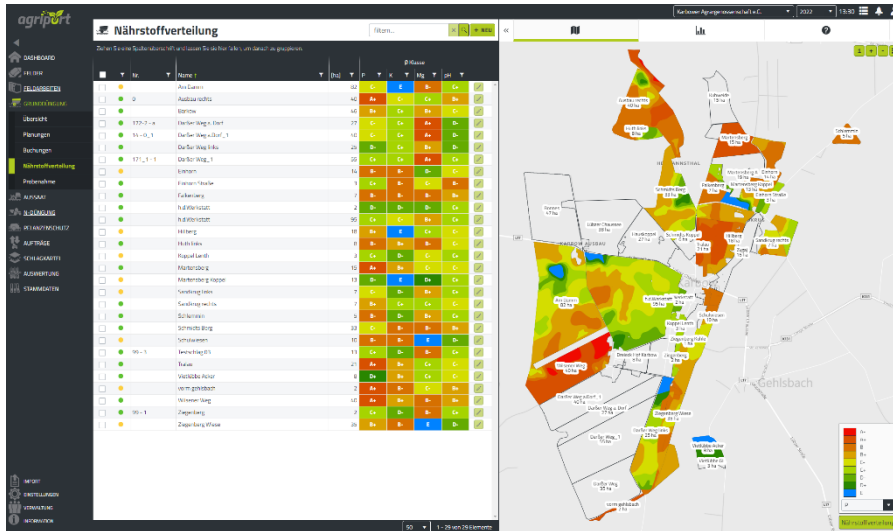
agriport

Karlsruher Agrargenossenschaft e.G. 2022 13:30

DASHBOARD
FELDER
FELDARBEITEN
GRUNDDÜNGUNG
Übersicht
Planungen
Buchungen
Nährstoffverteilung
Probenahme
AUSSAAT
N-DÜNGUNG
PFLANZENSCHUTZ
AUFTRÄGE
SCHLAGKARTEI
AUSWERTUNG
STAMMDATEN

IMPORT
EINSTELLUNGEN
VERWALTUNG
INFORMATION

Nährstoffverteilung

Filtern...

Ziehen Sie eine Spaltenüberschrift und lassen Sie die hier fallen, um danach zu gruppieren.

Ø Klasse

| | | Nr. | Name | [ha] | P | K | Mg | pH | |
|---|---|---|---|---|---|---|---|---|---|
| | | | Am Damm | 82 | C- | E | B- | C+ | |
| | | 0 | Ausbau rechts | 40 | A+ | E | B- | C+ | |
| | | | Bahnhof | 40 | B+ | C+ | C- | C+ | |
| | | 177 - 7 - a | Darfler Weg n. Dorf | 27 | C- | C+ | A+ | B+ | |
| | | 16 - 0 - 1 | Darfler Weg n. Dorf_1 | 10 | C+ | C- | A+ | D+ | |
| | | | Darfler Weg links | 20 | C+ | C+ | B- | C+ | |
| | | 171 - 1 - 1 | Darfler Weg_1 | 28 | C- | B- | C+ | C+ | |
| | | | Einhorn | 14 | B- | B- | D- | C+ | |
| | | | Eichener Straße | 9 | C+ | B- | C+ | C+ | |
| | | | Gutenberg | 7 | B- | C+ | D- | C+ | |
| | | | h. d. Kienstatt | 2 | D- | C+ | B- | C+ | |
| | | | h. d. Kienstatt | 95 | C+ | D- | B- | C+ | |
| | | | Hilberg | 18 | B+ | E | B- | C+ | |
| | | | Hufe links | 21 | B+ | C- | C+ | C+ | |
| | | | Koppel Lemh | 9 | C+ | D- | C+ | C+ | |
| | | | Martensberg | 15 | A+ | B+ | C- | C+ | |
| | | | Martensberg Koppel | 13 | B- | C+ | B+ | D+ | |
| | | | Sandberg links | 7 | B+ | C- | B- | C+ | |
| | | | Sandberg rechts | 7 | B- | C+ | B- | C+ | |
| | | | Schulwiesen | 11 | B+ | C- | B- | C+ | |
| | | | Schmiede Berg | 33 | C- | B- | B- | C+ | |
| | | | Schulwiesen | 10 | B- | C- | E | B- | |
| | | 90 - 1 | Teschberg 83 | 11 | C+ | D- | B- | C+ | |
| | | | Torum | 21 | A+ | B- | D- | C+ | |
| | | | Vorbläbe Acker | 9 | B- | C- | B- | C+ | |
| | | | vorm gehöbach | 2 | B+ | B- | B- | C+ | |
| | | | Wiesner Weg | 40 | B- | C- | B- | C+ | |
| | | 90 - 1 | Ziegelberg | 2 | B- | C- | B- | C+ | |
| | | | Ziegelberg Wiese | 25 | B- | C- | E | C+ | |

50 | 1 - 29 von 29 Elementen

Gehlsbach

A+
A-
B
B-
C+
C
C-
D+
D
D-
E

P

Nährstoffverteilung